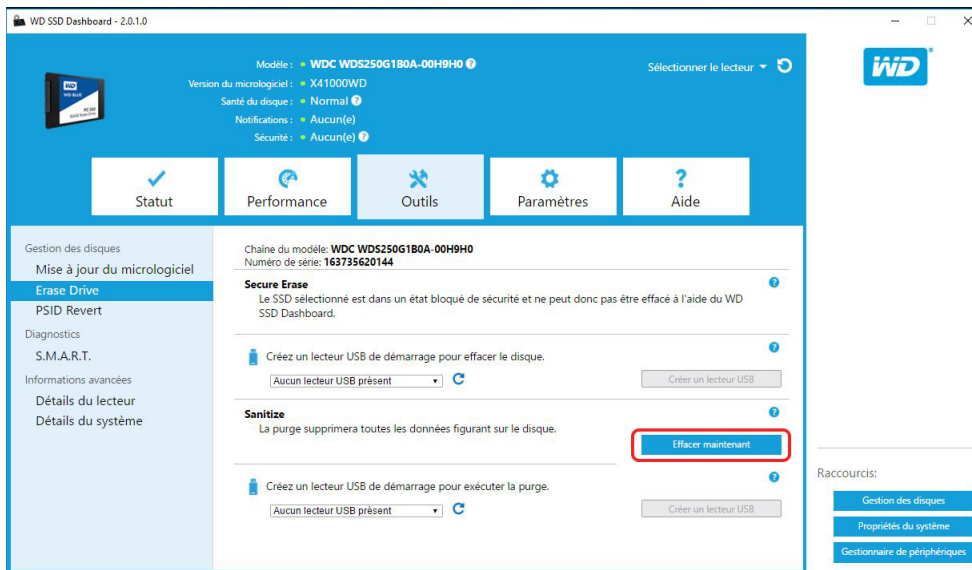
WD SSD Dashboard - 2.0.1.0

Modèle : • WDC WDS250G1B0A-00H9H0
Version du micrologiciel : • X41000WD
Santé du disque : • Normal
Notifications : • Aucun(e)
Sécurité : • Aucun(e)

Sélectionner le lecteur

WD

Statut
Performance
Outils
Paramètres
Aide

Gestion des disques
Mise à jour du micrologiciel
Erase Drive
PSID Revert
Diagnostics
S.M.A.R.T.
Informations avancées
Détails du lecteur
Détails du système

Chaîne du modèle: WDC WDS250G1B0A-00H9H0
Numéro de série: 163735620144

Secure Erase
Le SSD sélectionné est dans un état bloqué de sécurité et ne peut donc pas être effacé à l'aide du WD SSD Dashboard.

Créez un lecteur USB de démarrage pour effacer le disque.
Aucun lecteur USB présent
Créer un lecteur USB

Sanitize
La purge supprimera toutes les données figurant sur le disque.
Effacer maintenant

Créez un lecteur USB de démarrage pour exécuter la purge.
Aucun lecteur USB présent
Créer un lecteur USB

Raccourcis:
Gestion des disques
Propriétés du système
Gestionnaire de périphériques